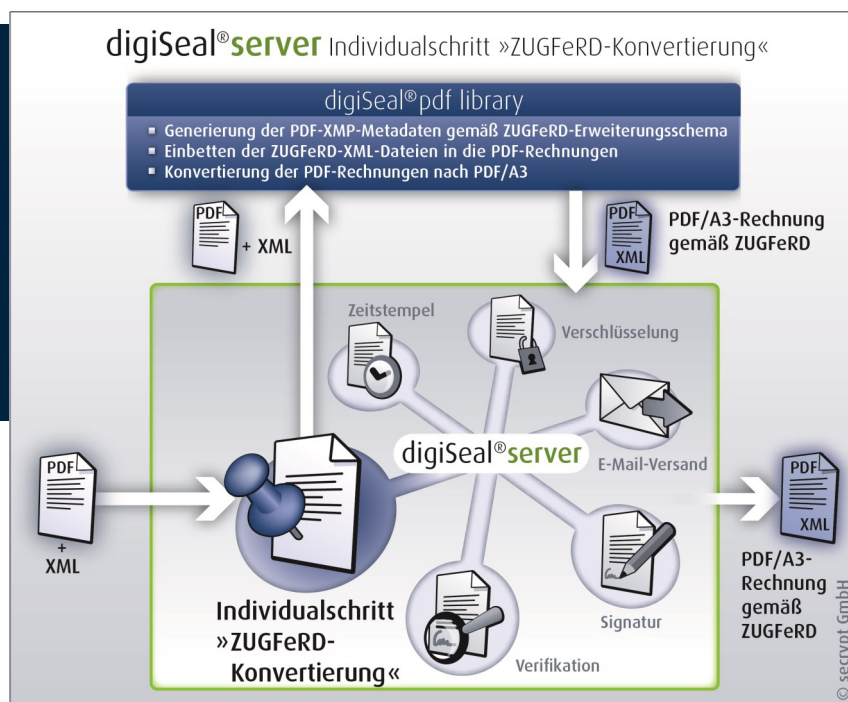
digiSeal®server Individualschritt »ZUGFeRD-Konvertierung«

digiSeal®pdf library

■ Generierung der PDF-XMP-Metadaten gemäß ZUGFeRD-Erweiterungsschema
■ Einbetten der ZUGFeRD-XML-Dateien in die PDF-Rechnungen
■ Konvertierung der PDF-Rechnungen nach PDF/A3

PDF + XML

PDF XML

PDF/A3-Rechnung gemäß ZUGFeRD

Zeitstempel

Verschlüsselung

E-Mail-Versand

digiSeal®server

PDF + XML

PDF XML

PDF/A3-Rechnung gemäß ZUGFeRD

Signatur

Verifikation

Individualschritt »ZUGFeRD-Konvertierung«

© secrypt GmbH